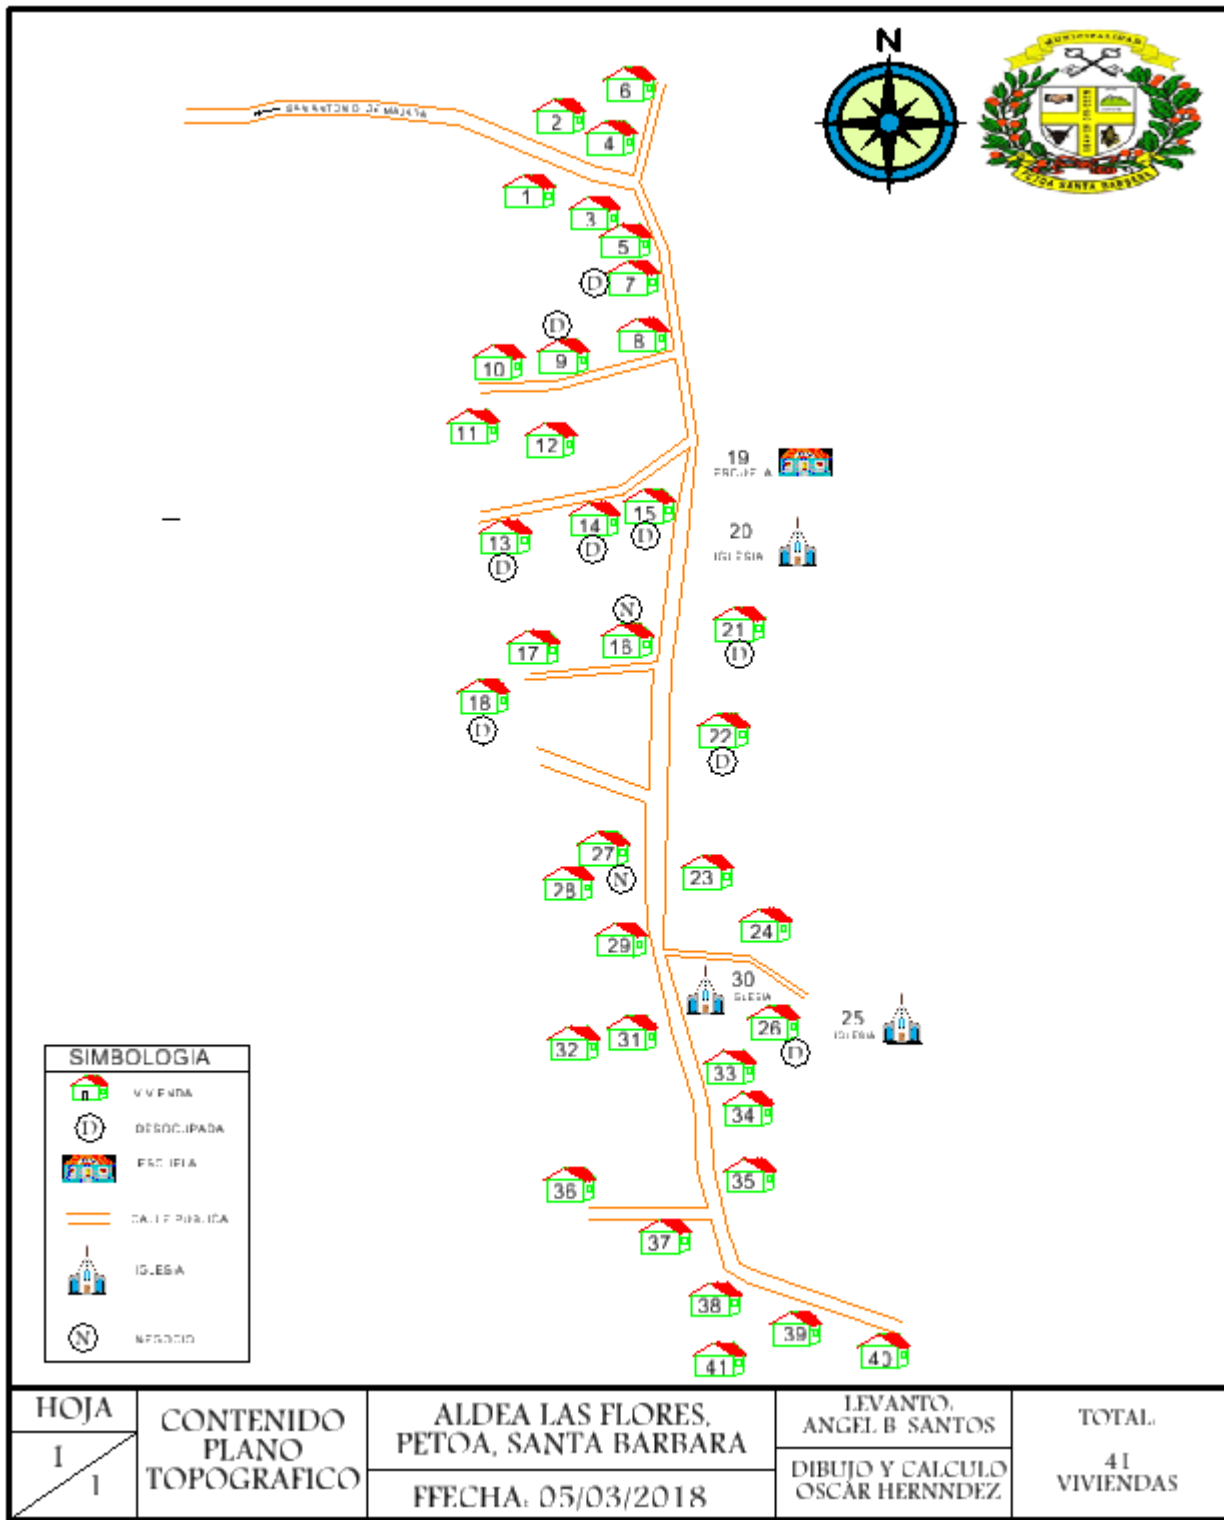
N

MUNICIPALIDAD
PETOA SANTA BARBARA

SAN ANTONIO DE MAJAYA

6
2
4
1
3
5
D 7
D
8
10 9
11 12
19 ESCUELA
14 15
13 D D
D
20 IGLESIA
N
21
17 16 D
18
D
22
D
27
28 N 23
24
29
30 IGLESIA
25 IGLESIA
26
32 31 D
33
34
35
36
37
38
39
41 40

SIMBOLOGIA
VIVIENDA
DESOCUPADA
ESCUELA
CALLE PUBLICA
IGLESIA
NEGOCIO

| HOJA | CONTENIDO PLANO TOPOGRAFICO | ALDEA LAS FLORES, PETOA, SANTA BARBARA | LEVANTO. ANGEL B. SANTOS | TOTAL. |
|---|---|---|---|---|
| 1 / 1 | | FFECHA: 05/03/2018 | DIBUJO Y CALCULO OSCAR HERNNDEZ | 41 VIVIENDAS |